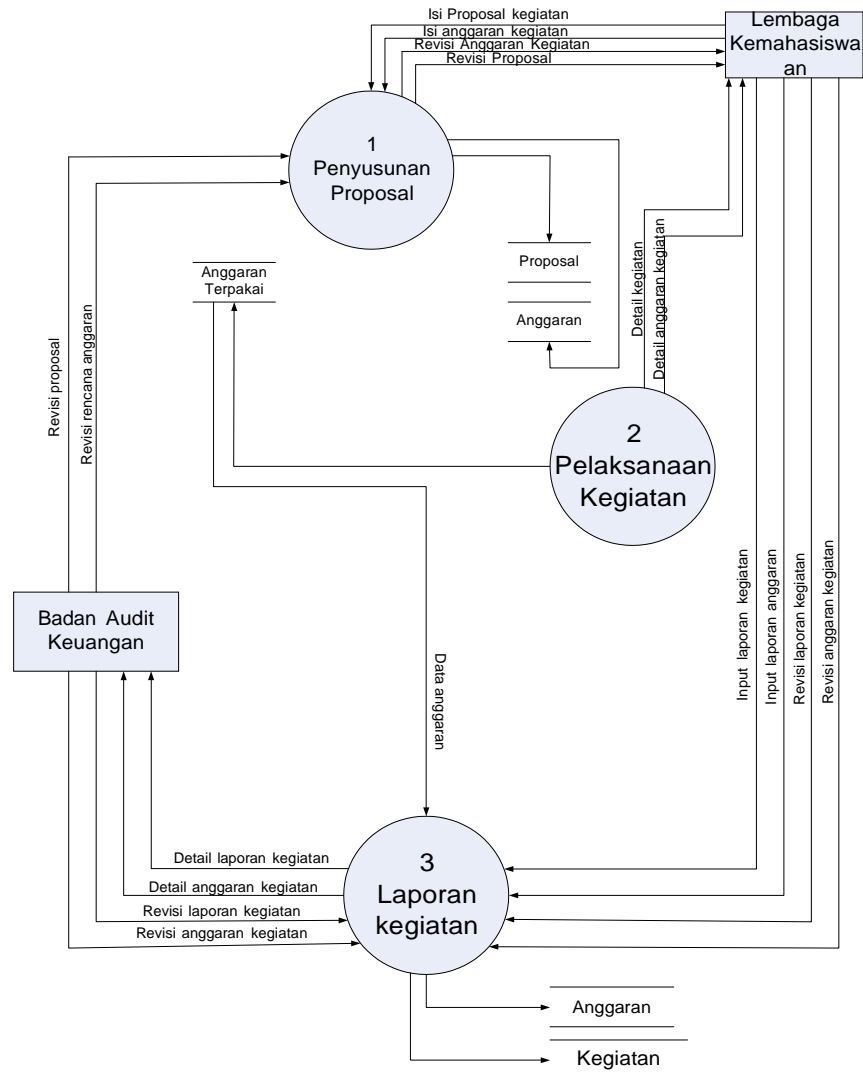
Isi Proposal kegiatan
Isi anggaran kegiatan
Revisi Anggaran Kegiatan
Revisi Proposal

Lembaga Kemahasiswa an

1
Penyusunan Proposal

Proposal

Anggaran

Anggaran Terpakai

Detail kegiatan
Detail anggaran kegiatan

Revisi proposal
Revisi rencana anggaran

2
Pelaksanaan Kegiatan

Badan Audit Keuangan

Data anggaran

Input laporan kegiatan
Input laporan anggaran
Revisi laporan kegiatan
Revisi anggaran kegiatan

Detail laporan kegiatan
Detail anggaran kegiatan
Revisi laporan kegiatan
Revisi anggaran kegiatan

3
Laporan kegiatan

Anggaran

Kegiatan